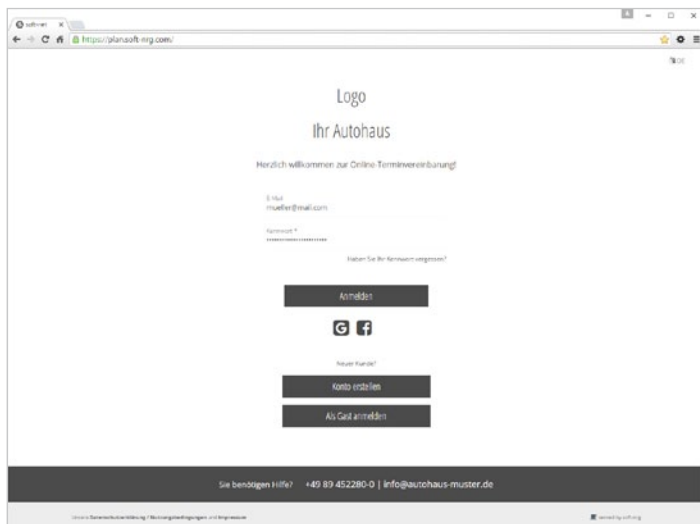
softnrg ×

https://plansoft-nrg.com/

DE

Logo

Ihr Autohaus

Herzlich willkommen zur Online-Terminvereinbarung!

E-Mail
mueller@mail.com

Kennwort *
••••••••••••••••••••

Haben Sie Ihr Kennwort vergessen?

Anmelden

Neuer Kunde?

Konto erstellen

Als Gast anmelden

Sie benötigen Hilfe? +49 89 452280-0 | info@autohaus-muster.de

Unsere Datenschutzerklärung / Nutzungsbedingungen und Impressum

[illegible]